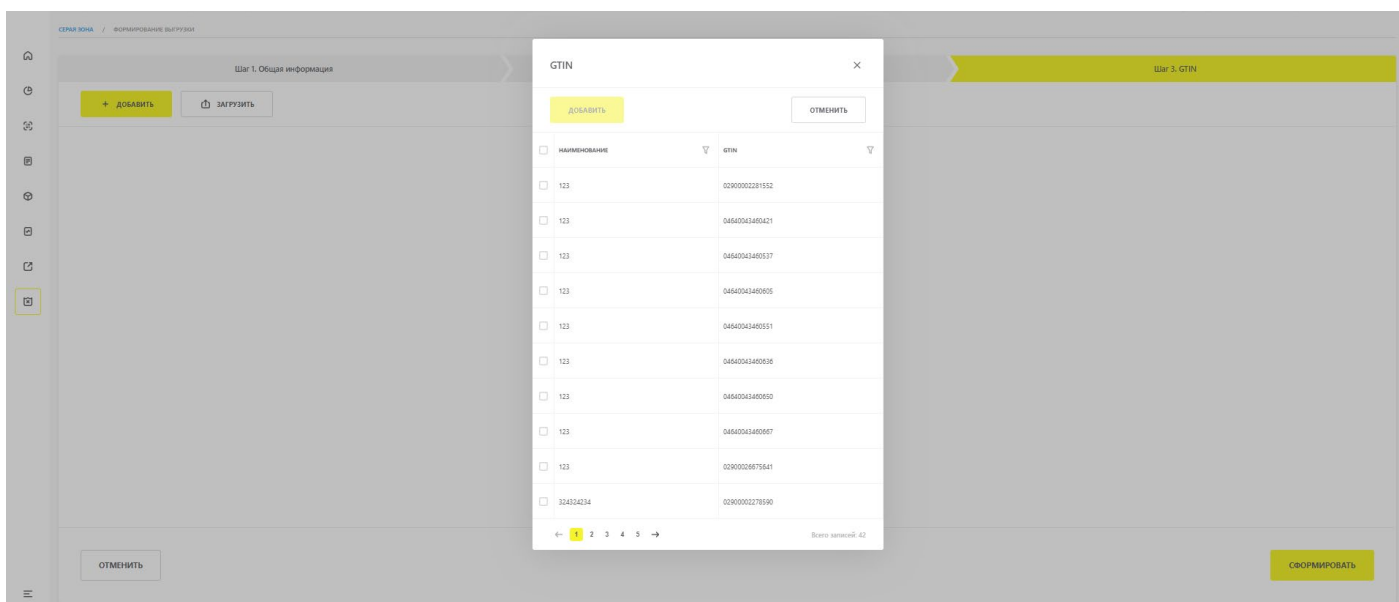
СЕРАЯ ЗОНА / ФОРМИРОВАНИЕ ВЫГРУЗКИ

Шаг 1. Общая информация

Шаг 3. GTIN

+ ДОБАВИТЬ

ЗАГРУЗИТЬ

GTIN

×

ДОБАВИТЬ

ОТМЕНИТЬ

| НАИМЕНОВАНИЕ | GTIN |
|---|---|
| 123 | 02900002281552 |
| 123 | 04640043460421 |
| 123 | 04640043460537 |
| 123 | 04640043460605 |
| 123 | 04640043460551 |
| 123 | 04640043460636 |
| 123 | 04640043460650 |
| 123 | 04640043460667 |
| 123 | 02900026675641 |
| 324324234 | 02900002278590 |

← 1 2 3 4 5 →

Всего записей: 42

ОТМЕНИТЬ

СФОРМИРОВАТЬ